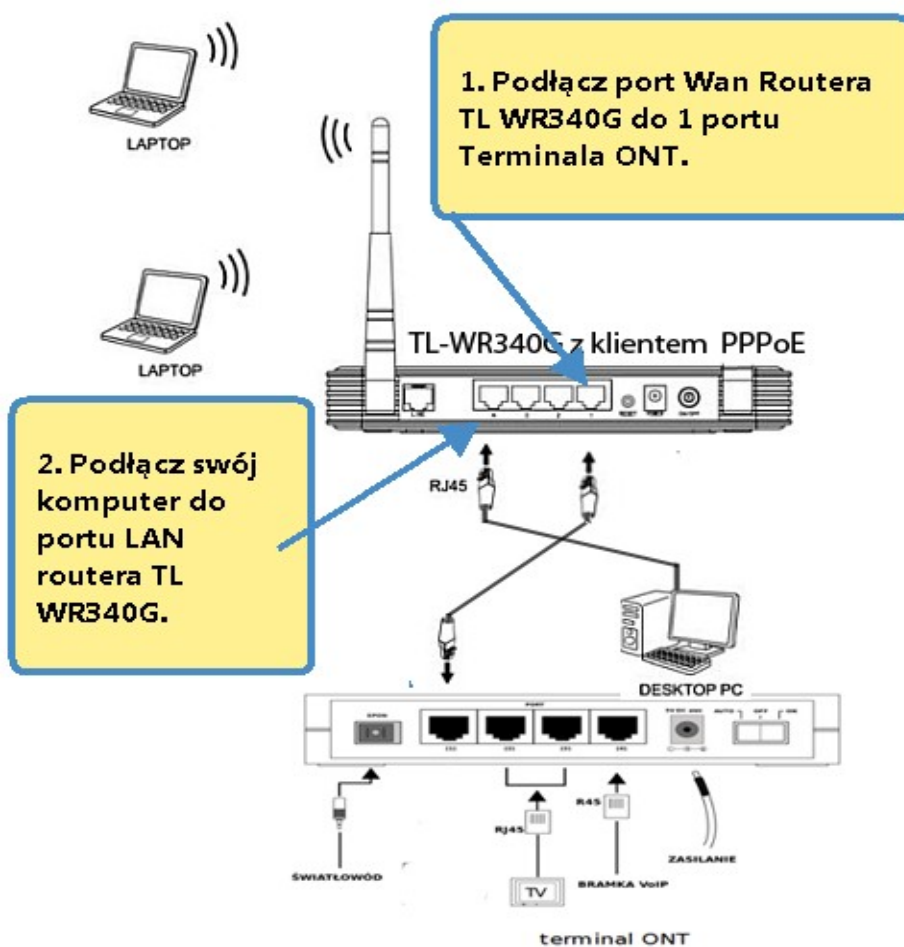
LAPTOP

1. Podłącz port Wan Routera TL WR340G do 1 portu Terminala ONT.

LAPTOP

TL-WR340G z klientem PPPoE

2. Podłącz swój komputer do portu LAN routera TL WR340G.

RJ45

DESKTOP PC

EPON

PORT

RJ45

R45

ŚWIATŁOWÓD

TV

BRAMKA VoIP

ZASILANIE

terminal ONT